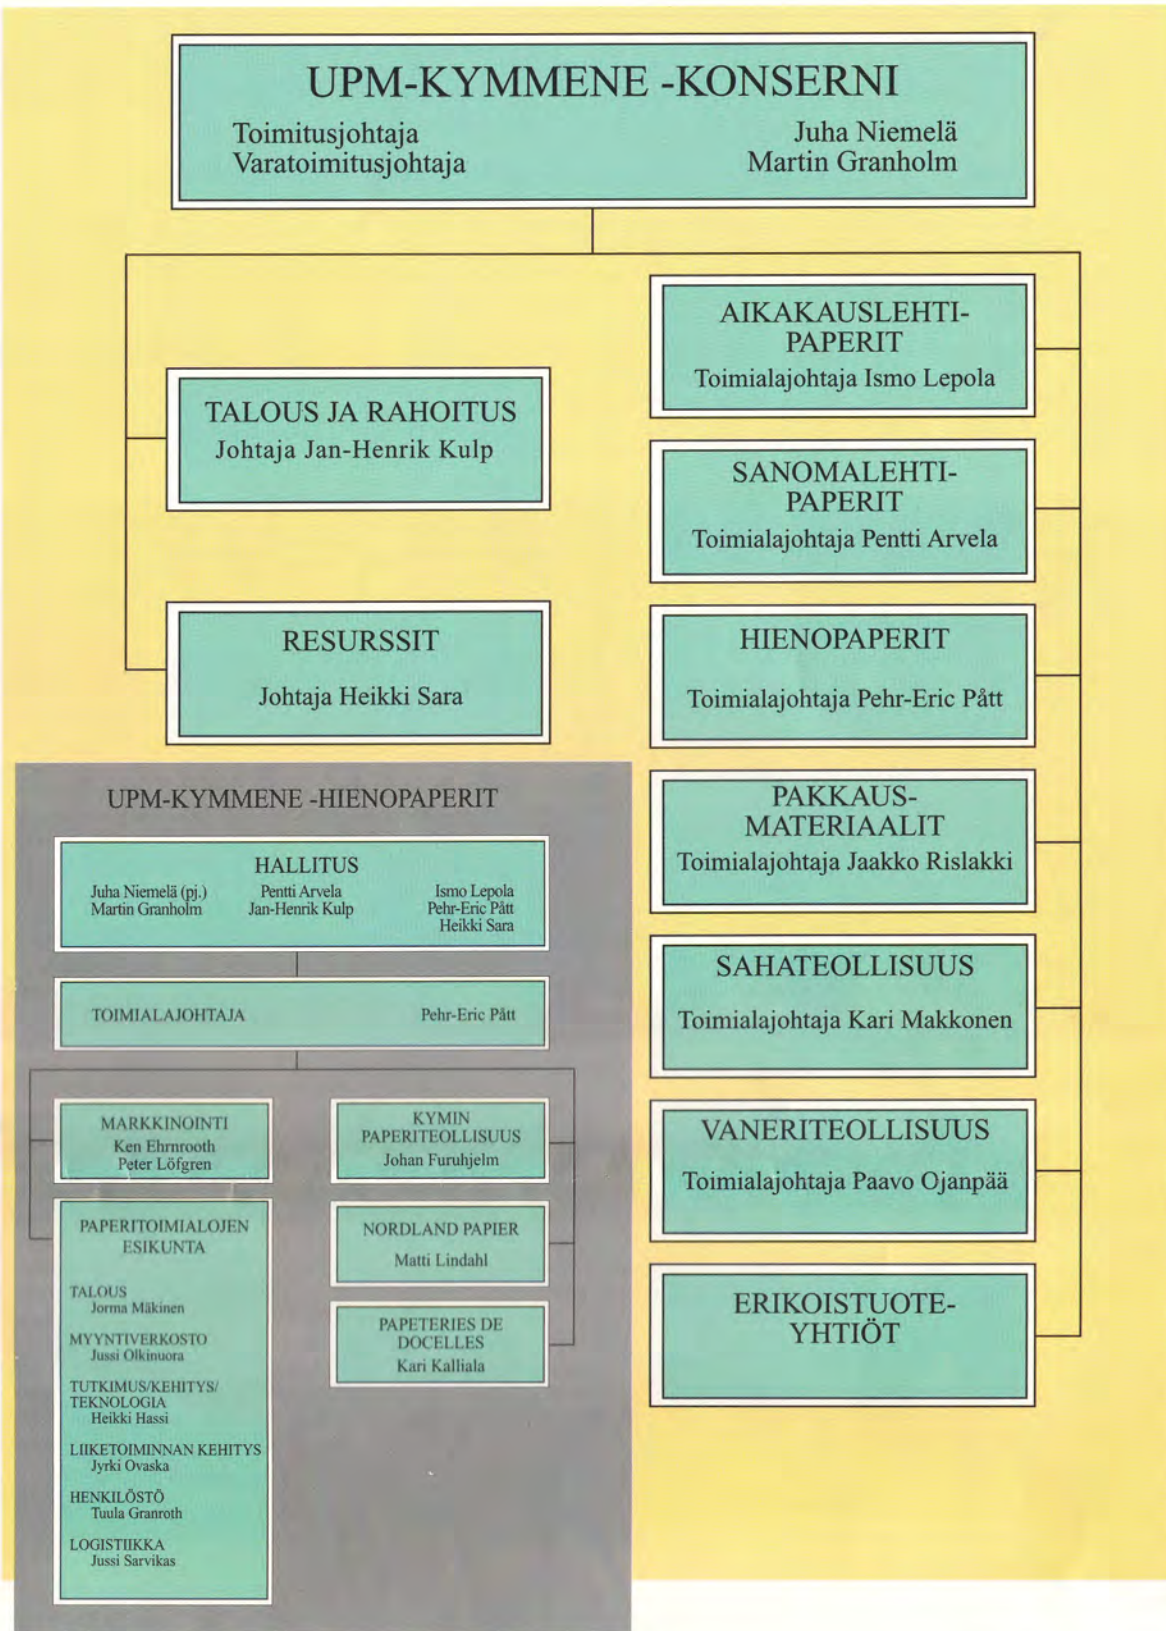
UPM-KYMMENE -KONSERNI

Toimitusjohtaja
Varatoimitusjohtaja

Juha Niemelä
Martin Granholm

TALOUS JA RAHOITUS
Johtaja Jan-Henrik Kulp

RESURSSIT
Johtaja Heikki Sara

AIKAKAUSLEHTIPAPERIT
Toimialajohtaja Ismo Lepola

SANOMALEHTIPAPERIT
Toimialajohtaja Pentti Arvela

HIENOPAPERIT
Toimialajohtaja Pehr-Eric Pått

PAKKAUSMATERIAALIT
Toimialajohtaja Jaakko Rislakki

SAHATEOLLISUUS
Toimialajohtaja Kari Makkonen

VANERITEOLLISUUS
Toimialajohtaja Paavo Ojanpää

ERIKOISTUOTEYHTIÖT

UPM-KYMMENE -HIENOPAPERIT

HALLITUS
Juha Niemelä (pj.)
Martin Granholm
Pentti Arvela
Jan-Henrik Kulp
Ismo Lepola
Pehr-Eric Pått
Heikki Sara

TOIMIALAJOHTAJA Pehr-Eric Pått

MARKKINOINTI
Ken Ehrnrooth
Peter Löfgren

PAPERITOIMIALOJEN ESIKUNTA

TALOUS
Jorma Mäkinen

MYYNTIVERKOSTO
Jussi Olkinuora

TUTKIMUS/KEHITYS/ TEKNOLOGIA
Heikki Hassi

LIIKETOIMINNAN KEHITYS
Jyrki Ovaska

HENKILÖSTÖ
Tuula Granroth

LOGISTIIKKA
Jussi Sarvikas

KYMIN PAPERITEOLLISUUS
Johan Furuhjelm

NORDLAND PAPIER
Matti Lindahl

PAPETERIES DE DOCELLES
Kari Kalliala